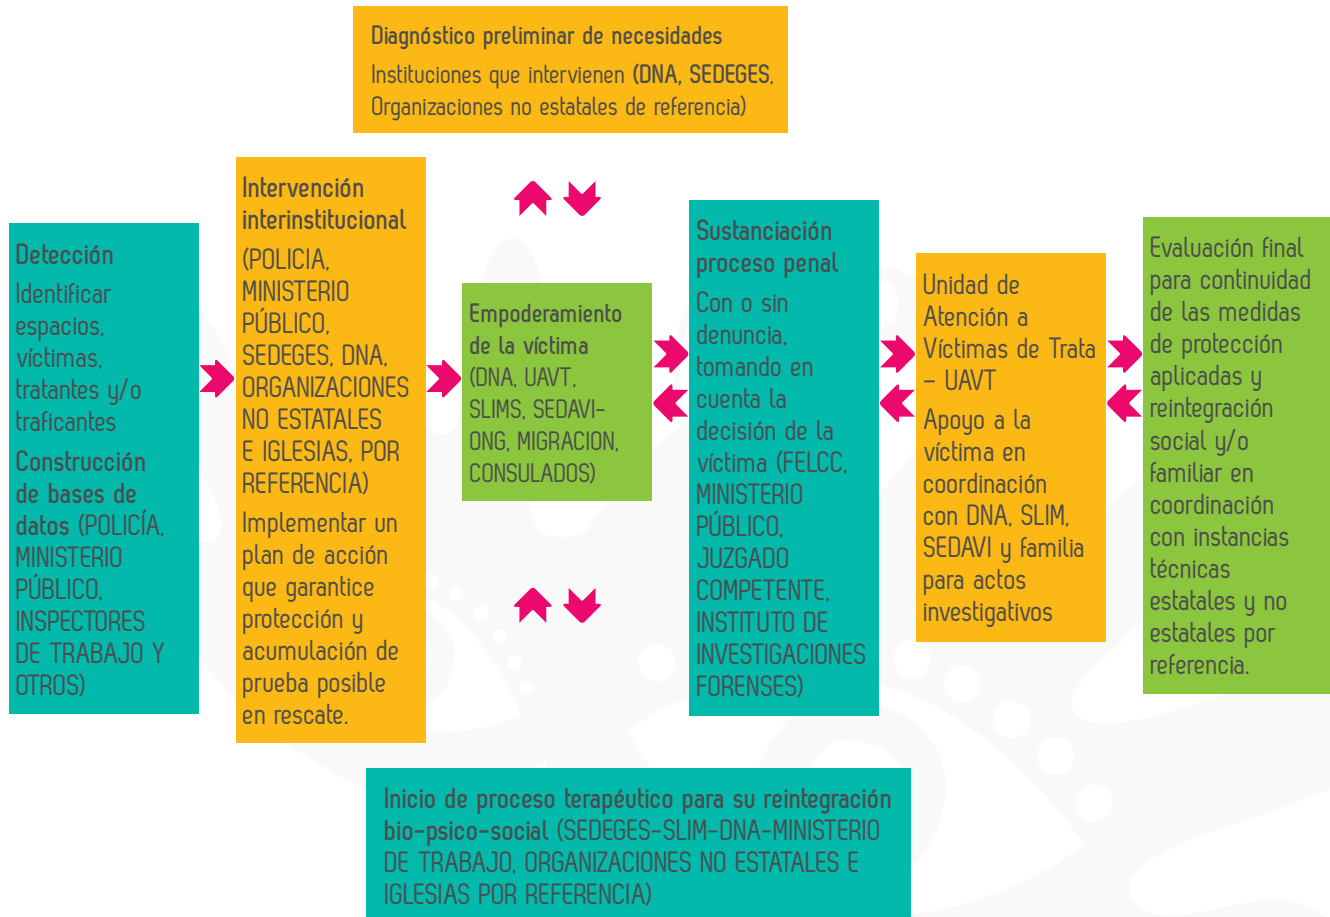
Diagnóstico preliminar de necesidades
Instituciones que intervienen (DNA, SEDEGES, Organizaciones no estatales de referencia)

Detección
Identificar espacios, víctimas, tratantes y/o traficantes
Construcción de bases de datos (POLICÍA, MINISTERIO PÚBLICO, INSPECTORES DE TRABAJO Y OTROS)

Intervención interinstitucional
(POLICIA, MINISTERIO PÚBLICO, SEDEGES, DNA, ORGANIZACIONES NO ESTATALES E IGLESIAS, POR REFERENCIA)
Implementar un plan de acción que garantice protección y acumulación de prueba posible en rescate.

Empoderamiento de la víctima (DNA, UAVT, SLIMS, SEDAVI-ONG, MIGRACION, CONSULADOS)

Sustanciación proceso penal
Con o sin denuncia, tomando en cuenta la decisión de la víctima (FELCC, MINISTERIO PÚBLICO, JUZGADO COMPETENTE, INSTITUTO DE INVESTIGACIONES FORENSES)

Unidad de Atención a Víctimas de Trata – UAVT
Apoyo a la víctima en coordinación con DNA, SLIM, SEDAVI y familia para actos investigativos

Evaluación final para continuidad de las medidas de protección aplicadas y reintegración social y/o familiar en coordinación con instancias técnicas estatales y no estatales por referencia.

Inicio de proceso terapéutico para su reintegración bio-psico-social (SEDEGES-SLIM-DNA-MINISTERIO DE TRABAJO, ORGANIZACIONES NO ESTATALES E IGLESIAS POR REFERENCIA)